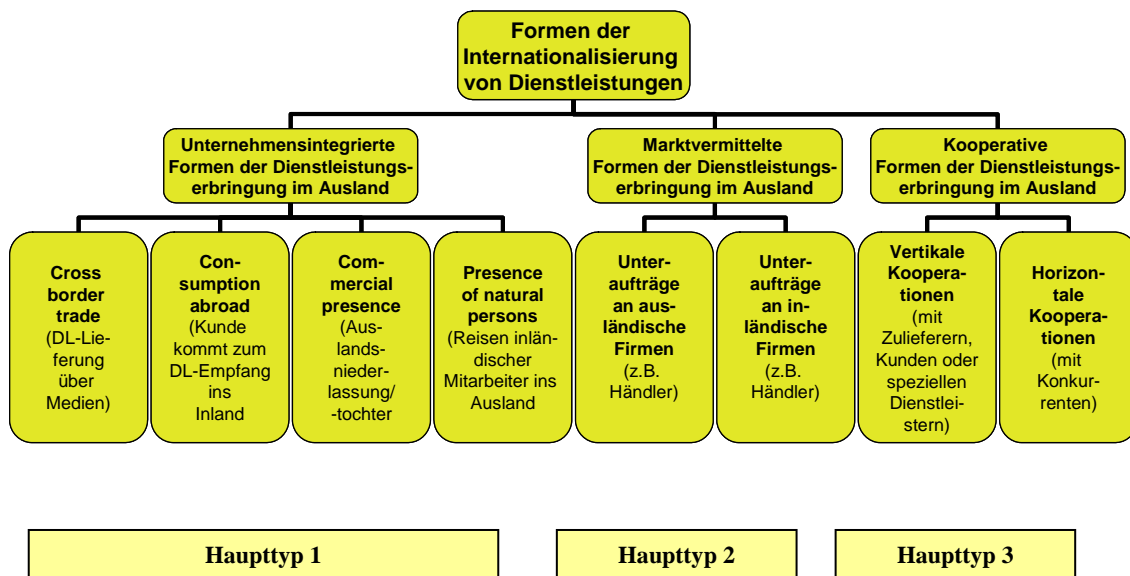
Formen der Internationalisierung von Dienstleistungen

Unternehmensintegrierte Formen der Dienstleistungserbringung im Ausland

Marktvermittelte Formen der Dienstleistungserbringung im Ausland

Kooperative Formen der Dienstleistungserbringung im Ausland

Cross border trade (DL-Lieferung über Medien)

Consumption abroad (Kunde kommt zum DL-Empfang ins Inland)

Commercial presence (Auslandsniederlassung/-tochter

Presence of natural persons (Reisen inländischer Mitarbeiter ins Ausland

Unteraufträge an ausländische Firmen (z.B. Händler)

Unteraufträge an inländische Firmen (z.B. Händler)

Vertikale Kooperationen (mit Zulieferern, Kunden oder speziellen Dienstleistern)

Horizontale Kooperationen (mit Konkurrenten)

Haupttyp 1

Haupttyp 2

Haupttyp 3